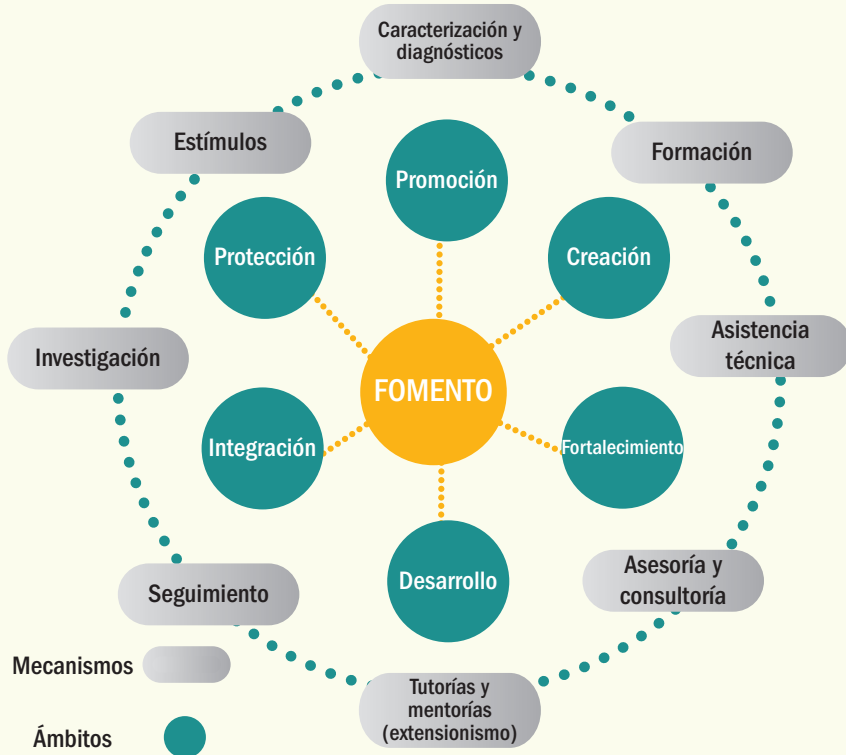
Caracterización y diagnósticos

Estímulos

Formación

Promoción

Protección

Creación

Asistencia técnica

Investigación

FOMENTO

Integración

Fortalecimiento

Desarrollo

Asesoría y consultoría

Seguimiento

Tutorías y mentorías (extensionismo)

Mecanismos

Ámbitos